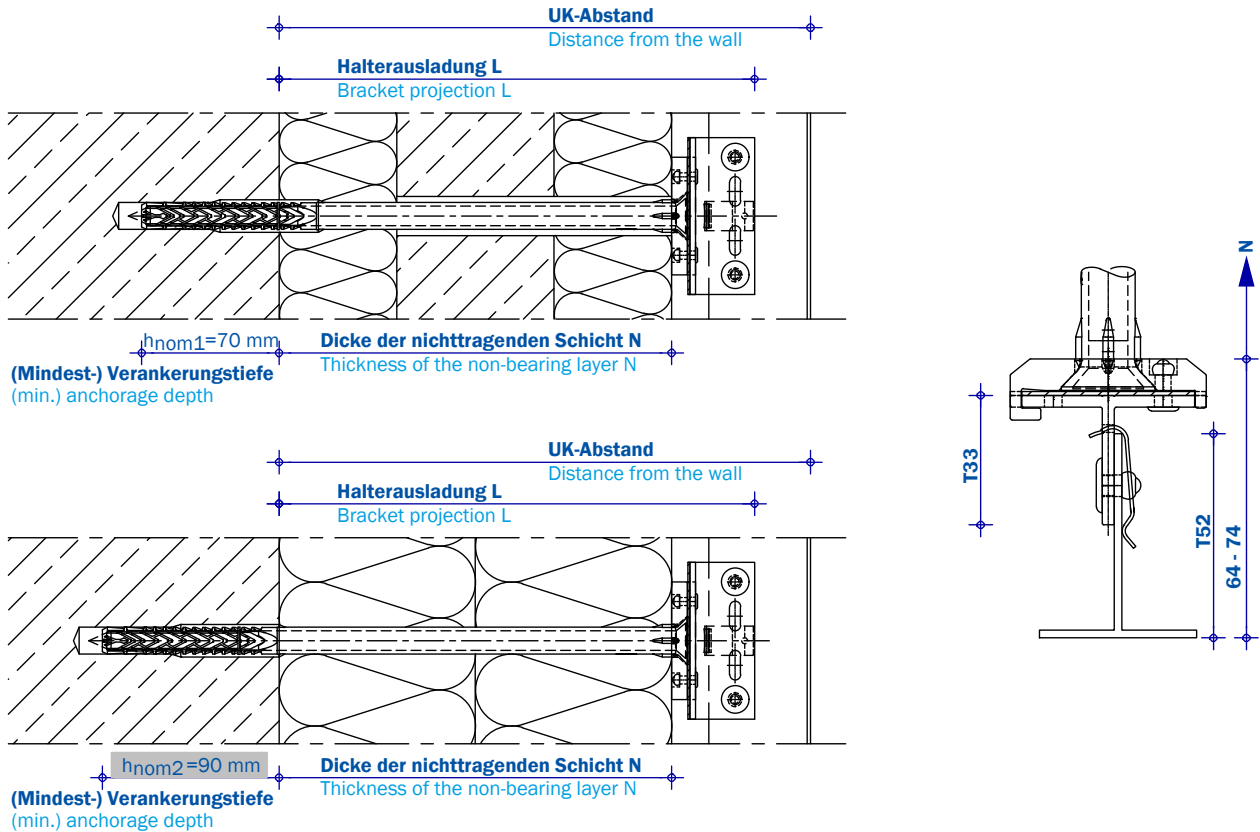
UK-Abstand
Distance from the wall

Halterausladung L
Bracket projection L

$h_{nom1}$=70 mm

Dicke der nichttragenden Schicht N
Thickness of the non-bearing layer N

(Mindest-) Verankerungstiefe
(min.) anchorage depth

UK-Abstand
Distance from the wall

Halterausladung L
Bracket projection L

$h_{nom2}$=90 mm

Dicke der nichttragenden Schicht N
Thickness of the non-bearing layer N

(Mindest-) Verankerungstiefe
(min.) anchorage depth

N

T33

T52

64 - 74